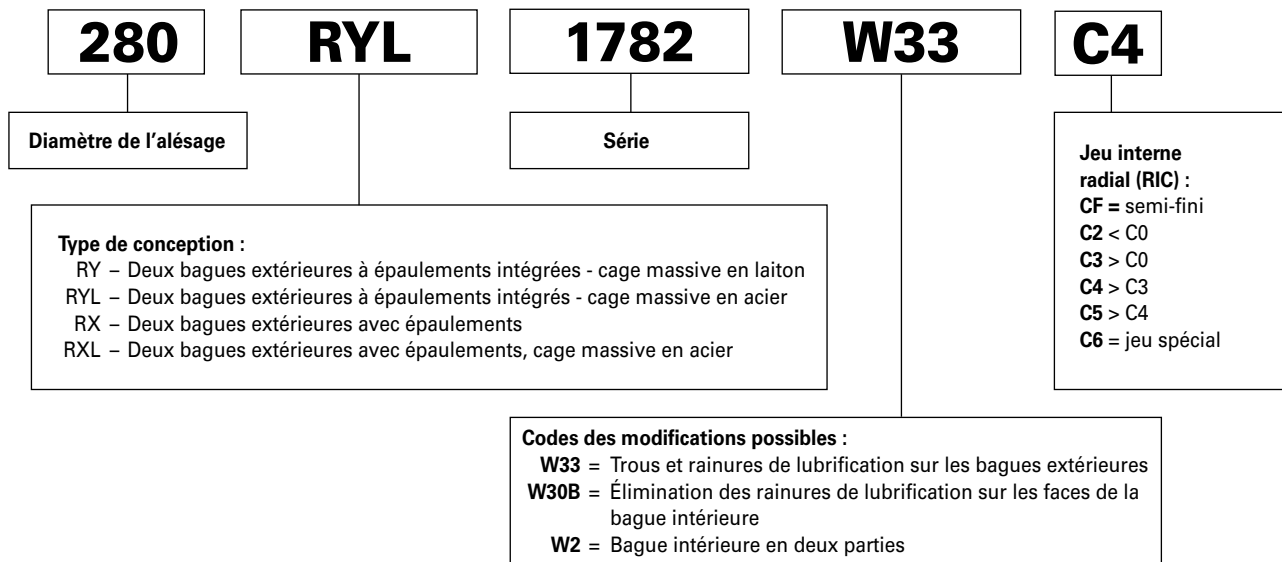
280

RYL

1782

W33

C4

Diamètre de l’alésage

Série

Jeu interne radial (RIC) :
**CF =** semi-fini
**C2** < C0
**C3** > C0
**C4** > C3
**C5** > C4
**C6** = jeu spécial

Type de conception :
RY – Deux bagues extérieures à épaulements intégrées - cage massive en laiton
RYL – Deux bagues extérieures à épaulements intégrés - cage massive en acier
RX – Deux bagues extérieures avec épaulements
RXL – Deux bagues extérieures avec épaulements, cage massive en acier

Codes des modifications possibles :
**W33** = Trous et rainures de lubrification sur les bagues extérieures
**W30B** = Élimination des rainures de lubrification sur les faces de la bague intérieure
**W2** = Bague intérieure en deux parties